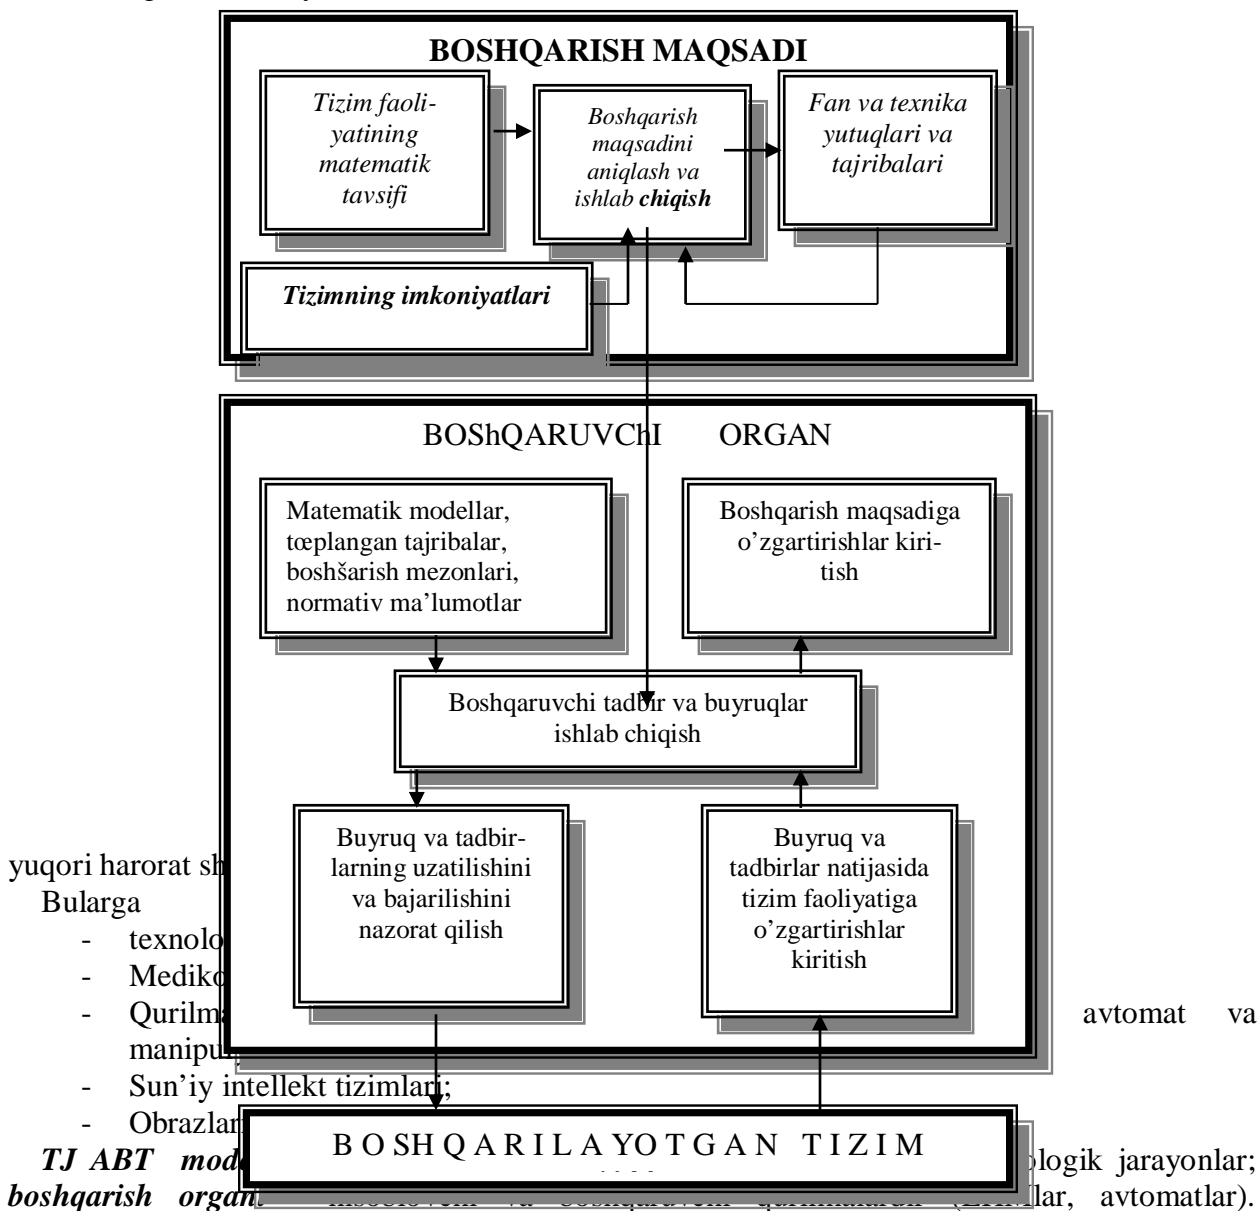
BOSHQARISH MAQSADI

Tizim faoliyatining matematik tavsifi

Boshqarish maqsadini aniqlash va ishlab chiqish

Fan va texnika yutuqlari va tajribalari

Tizimning imkoniyatlari

BOShQARUVChI ORGAN

Matematik modellar, tœplangan tajribalar, boshšarish mezonlari, normativ ma'lumotlar

Boshqarish maqsadiga o'zgartirishlar kiritish

Boshqaruvchi tadbir va buyruqlar ishlab chiqish

Buyruq va tadbirlarning uzatilishini va bajarilishini nazorat qilish

Buyruq va tadbirlar natijasida tizim faoliyatiga o'zgartirishlar kiritish

yuqori harorat sh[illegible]

Bularga

- texnolo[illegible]
- Mediko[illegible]
- Qurilm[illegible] avtomat va manipu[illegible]
- Sun'iy intellekt tizimlari;
- Obrazlar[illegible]

B O SH Q A R I L A YO T G A N T I Z I M

*TJ ABT mod*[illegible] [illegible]logik jarayonlar; *boshqarish organ*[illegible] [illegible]lar, avtomatlar).